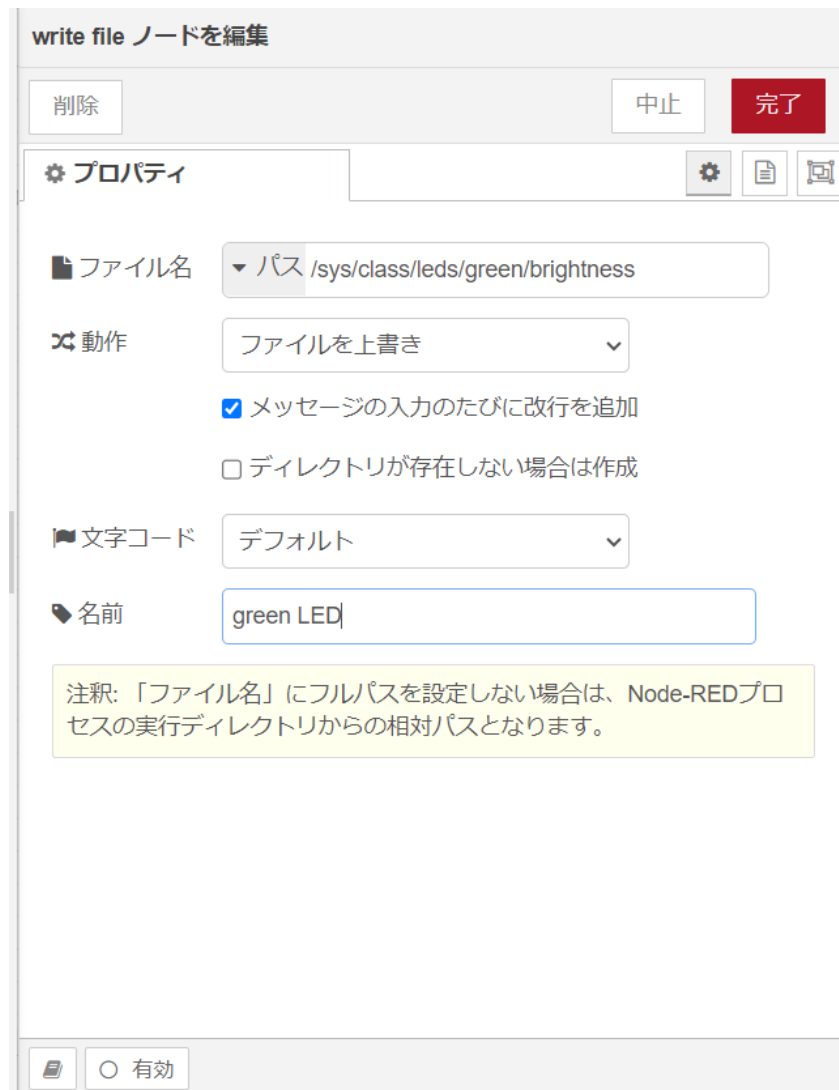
write file ノードを編集

削除

中止

完了

プロパティ

ファイル名 パス /sys/class/leds/green/brightness

動作 ファイルを上書き

メッセージの入力のたびに改行を追加

ディレクトリが存在しない場合は作成

文字コード デフォルト

名前 green LED

注釈: 「ファイル名」にフルパスを設定しない場合は、Node-REDプロセスの実行ディレクトリからの相対パスとなります。

有効